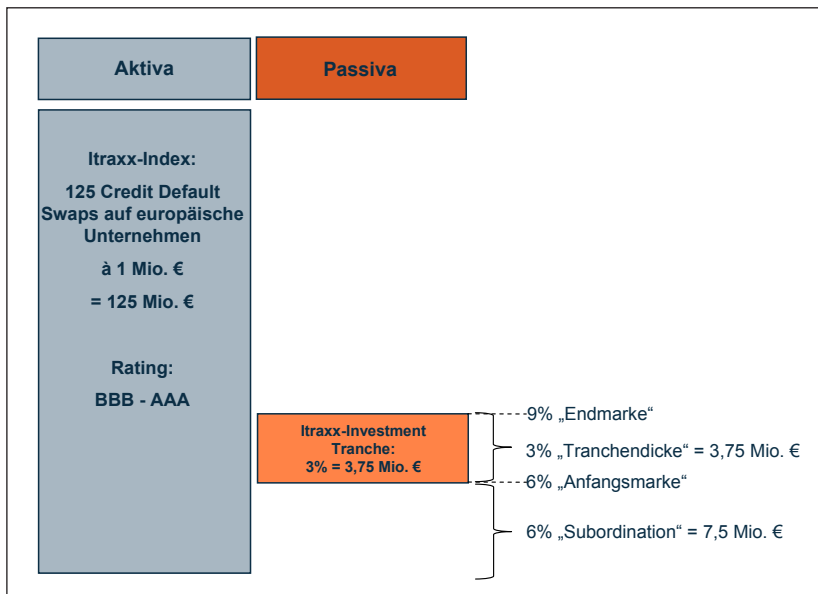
Aktiva

Passiva

Itraxx-Index:

125 Credit Default Swaps auf europäische Unternehmen

à 1 Mio. €

= 125 Mio. €

Rating:

BBB - AAA

Itraxx-Investment Tranche: 3% = 3,75 Mio. €

9% „Endmarke“

3% „Tranchendicke“ = 3,75 Mio. €

6% „Anfangsmarke“

6% „Subordination“ = 7,5 Mio. €